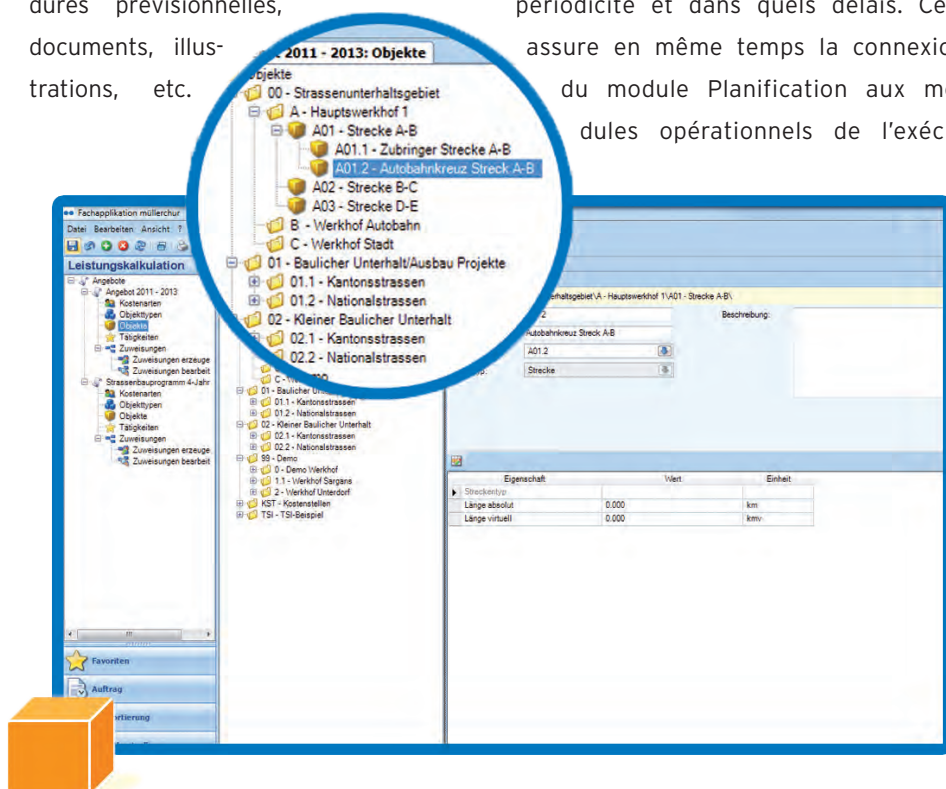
dures prévisionnelles, documents, illustrations, etc.

périodicité et dans quels délais. Ce assure en même temps la connexio du module Planification aux mo dules opérationnels de l'exéc

2011 - 2013: Objekte
Objekte
00 - Strassenunterhaltsgebiet
A - Hauptswerkhof 1
A01 - Strecke A-B
A01.1 - Zubringer Strecke A-B
A01.2 - Autobahnkreuz Streck A-B
A02 - Strecke B-C
A03 - Strecke D-E
B - Werkhof Autobahn
C - Werkhof Stadt
01 - Baulicher Unterhalt/Ausbau Projekte
01.1 - Kantonsstrassen
01.2 - Nationalstrassen
02 - Kleiner Baulicher Unterhalt
02.1 - Kantonsstrassen
02.2 - Nationalstrassen

Fachapplikation müllerchur
Datei Bearbeiten Ansicht ?
Leistungskalkulation
Angebote
Angebot 2011 - 2013
Kostenarten
Objekttypen
Objekte
Tätigkeiten
Zuweisungen
Zuweisungen erzeuge
Zuweisungen bearbeit
Strassenbauprogramm 4-Jahr
Kostenarten
Objekttypen
Objekte
Tätigkeiten
Zuweisungen
Zuweisungen erzeuge
Zuweisungen bearbeit

C - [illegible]
01 - Baulicher Unt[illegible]
01.1 - Kantonsstrassen
01.2 - Nationalstrassen
02 - Kleiner Baulicher Unterhalt
02.1 - Kantonsstrassen
02.2 - Nationalstrassen
99 - Demo
0 - Demo Werkhof
1.1 - Werkhof Sargans
2 - Werkhof Unterdorf
KST - Kostenstellen
TSI - TSI-Beispiel

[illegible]erhaltsgebiet\A - Hauptswerkhof 1\A01 - Strecke A-B\
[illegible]2
Beschreibung:
Autobahnkreuz Streck A-B
A01.2
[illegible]p:
Strecke

| | Eigenschaft | Wert | Einheit |
|---|---|---|---|
| ▸ | Streckentyp | | |
| | Länge absolut | 0.000 | km |
| | Länge virtuell | 0.000 | kmv |

Favoriten
Auftrag
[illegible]rtierung